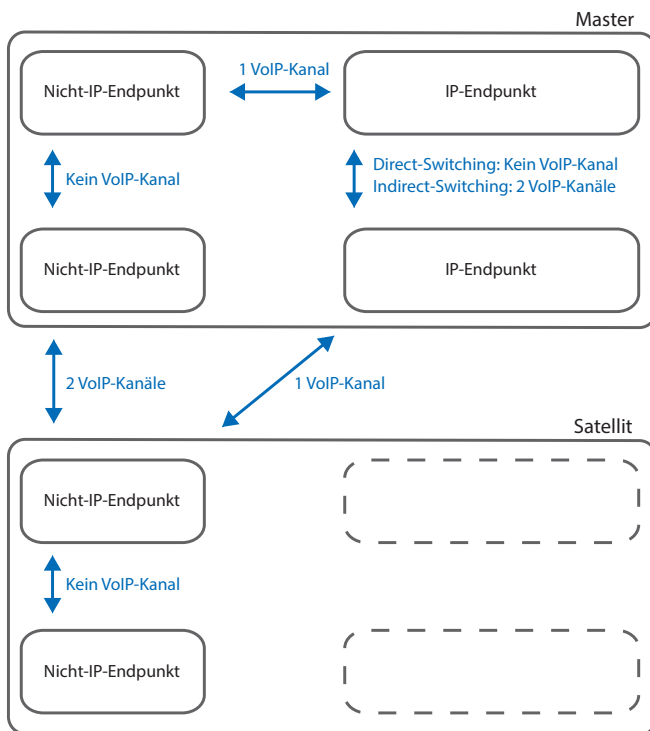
Master

Nicht-IP-Endpunkt

1 VoIP-Kanal

IP-Endpunkt

Kein VoIP-Kanal

Direct-Switching: Kein VoIP-Kanal
Indirect-Switching: 2 VoIP-Kanäle

Nicht-IP-Endpunkt

IP-Endpunkt

2 VoIP-Kanäle

1 VoIP-Kanal

Satellit

Nicht-IP-Endpunkt

Kein VoIP-Kanal

Nicht-IP-Endpunkt